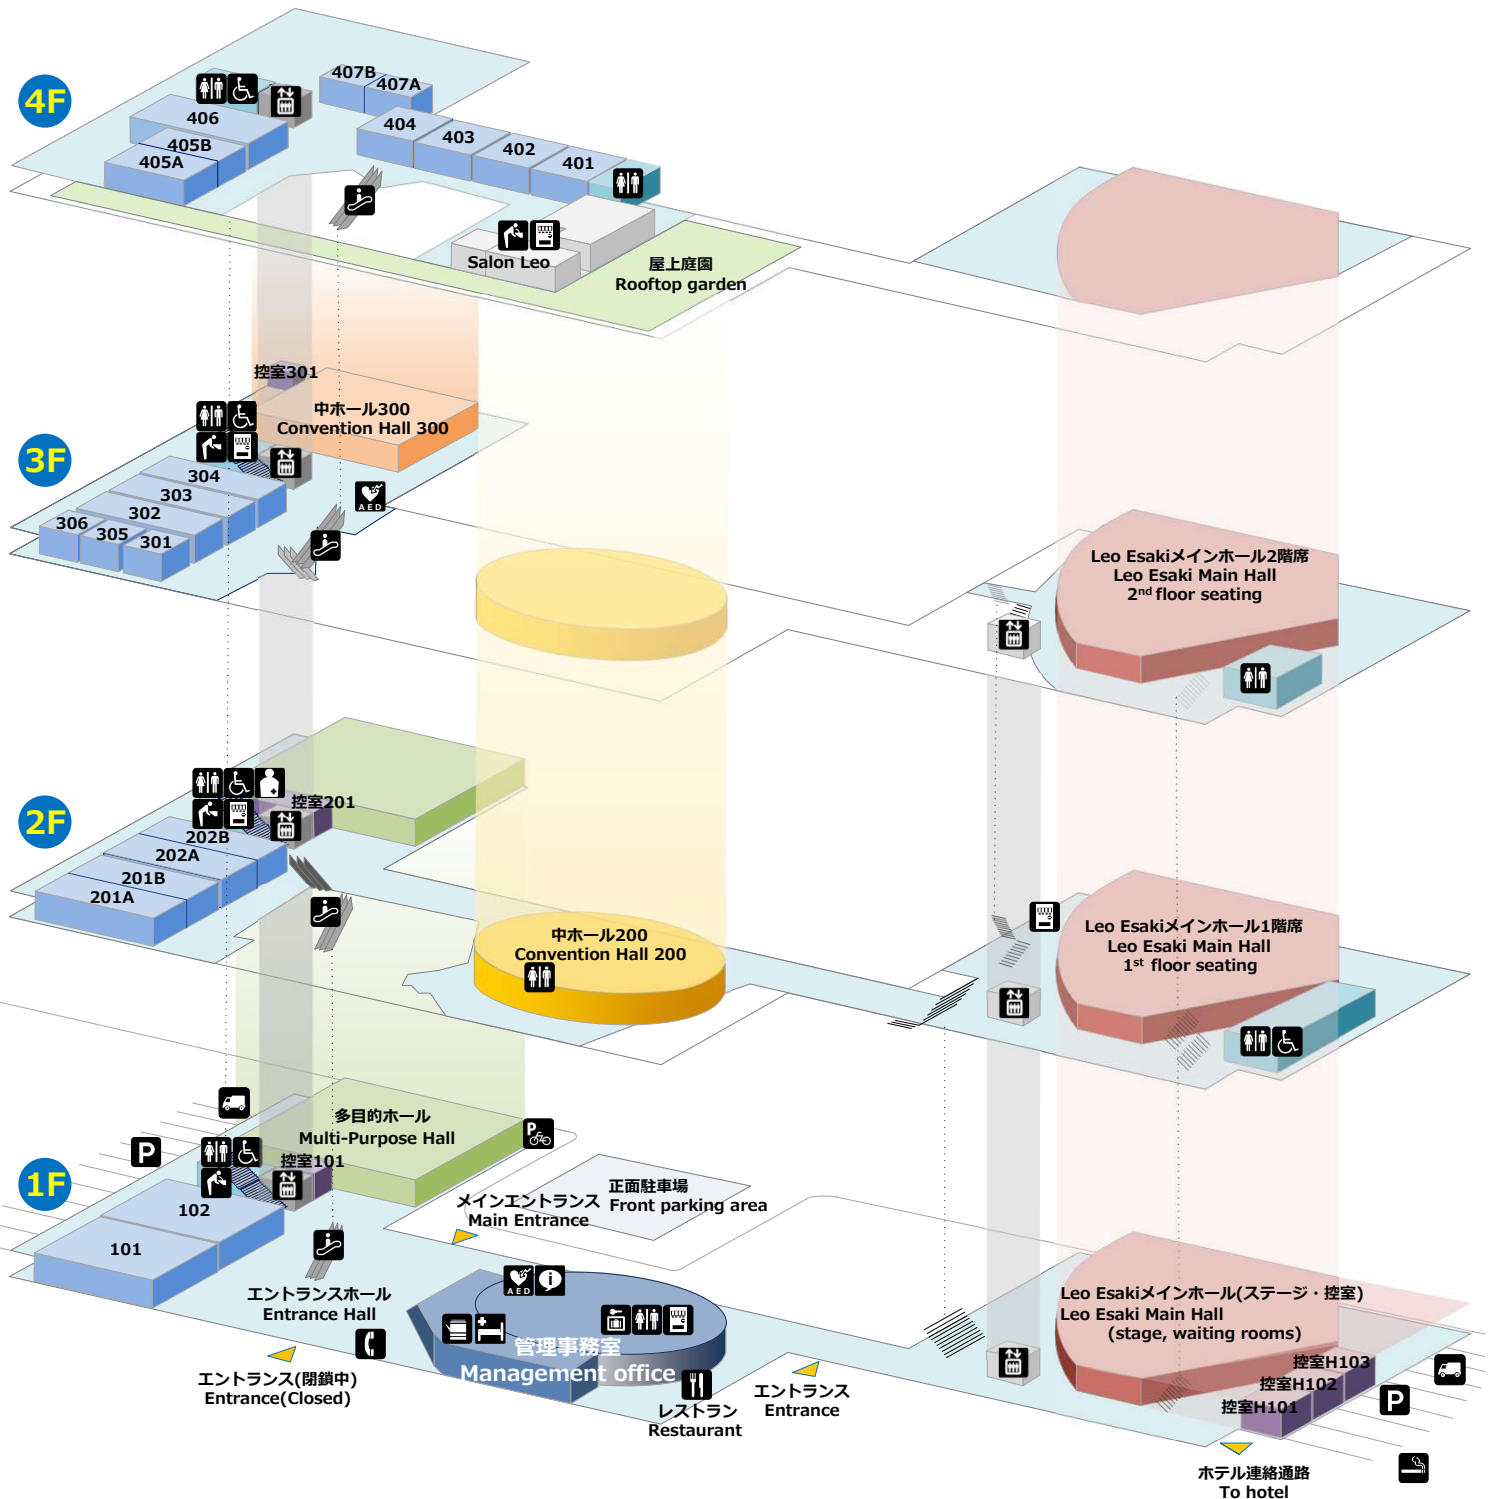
4F

407B
407A
406
405B
405A
404
403
402
401
Salon Leo
屋上庭園
Rooftop garden

3F

控室301
中ホール300
Convention Hall 300
304
303
302
306
305
301
AED

Leo Esakiメインホール2階席
Leo Esaki Main Hall
2$^{nd}$ floor seating

2F

控室201
202B
202A
201B
201A

中ホール200
Convention Hall 200

Leo Esakiメインホール1階席
Leo Esaki Main Hall
1$^{st}$ floor seating

1F

多目的ホール
Multi-Purpose Hall
P
控室101
102
101
P
正面駐車場
Front parking area
メインエントランス
Main Entrance
エントランスホール
Entrance Hall
AED
管理事務室
Management office
エントランス(閉鎖中)
Entrance(Closed)
レストラン
Restaurant
エントランス
Entrance

Leo Esakiメインホール(ステージ・控室)
Leo Esaki Main Hall
(stage, waiting rooms)
控室H103
控室H102
控室H101
P
ホテル連絡通路
To hotel